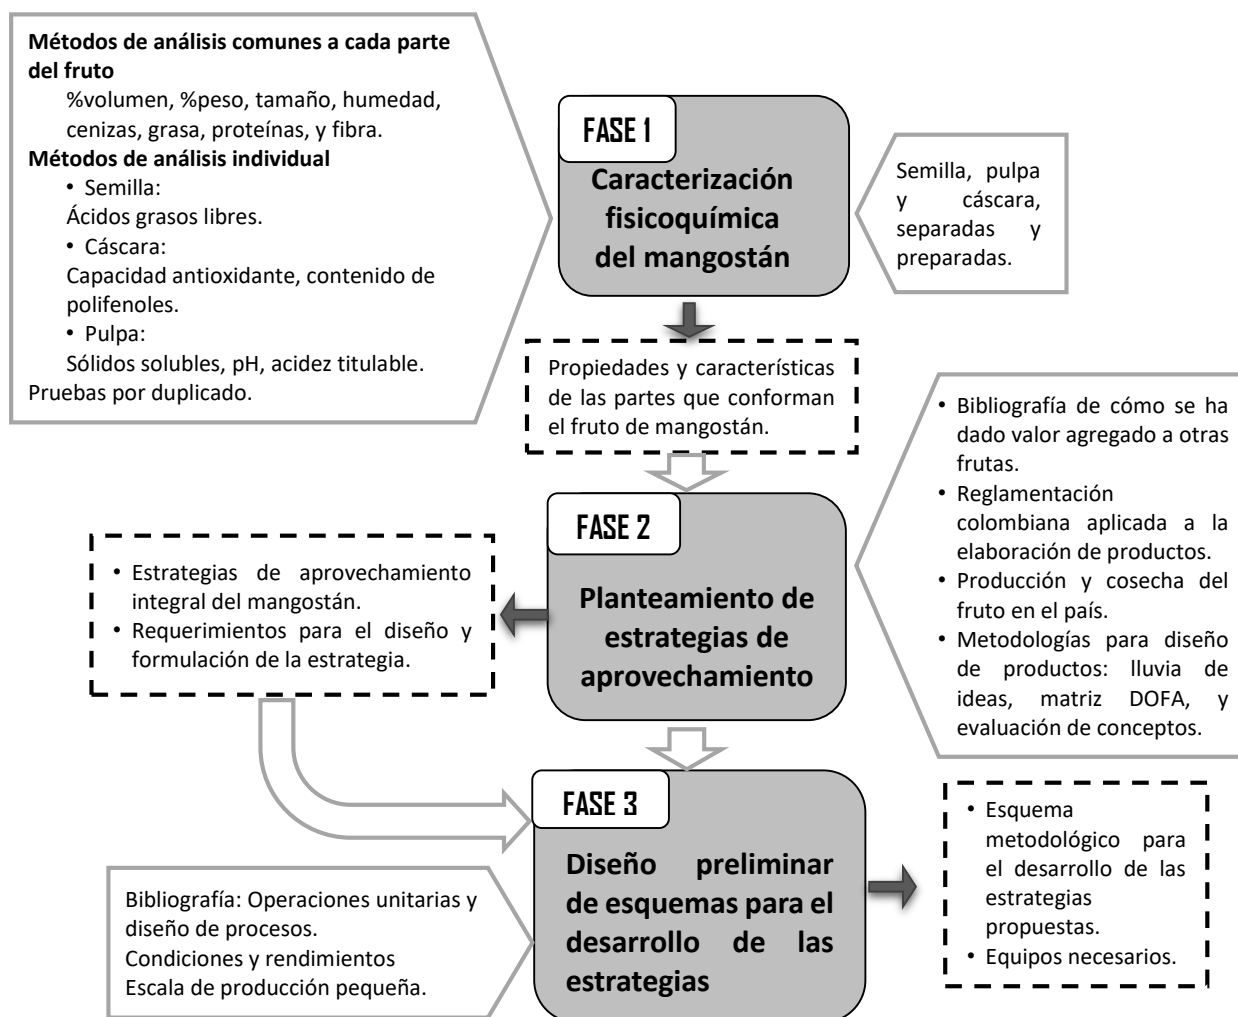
**Métodos de análisis comunes a cada parte del fruto**

%volumen, %peso, tamaño, humedad, cenizas, grasa, proteínas, y fibra.

**Métodos de análisis individual**

• Semilla:
Ácidos grasos libres.

• Cáscara:
Capacidad antioxidante, contenido de polifenoles.

• Pulpa:
Sólidos solubles, pH, acidez titulable.

Pruebas por duplicado.

FASE 1

**Caracterización fisicoquímica del mangostán**

Semilla, pulpa y cáscara, separadas y preparadas.

Propiedades y características de las partes que conforman el fruto de mangostán.

• Bibliografía de cómo se ha dado valor agregado a otras frutas.
• Reglamentación colombiana aplicada a la elaboración de productos.
• Producción y cosecha del fruto en el país.
• Metodologías para diseño de productos: lluvia de ideas, matriz DOFA, y evaluación de conceptos.

FASE 2

**Planteamiento de estrategias de aprovechamiento**

• Estrategias de aprovechamiento integral del mangostán.
• Requerimientos para el diseño y formulación de la estrategia.

FASE 3

**Diseño preliminar de esquemas para el desarrollo de las estrategias**

Bibliografía: Operaciones unitarias y diseño de procesos.
Condiciones y rendimientos
Escala de producción pequeña.

• Esquema metodológico para el desarrollo de las estrategias propuestas.
• Equipos necesarios.